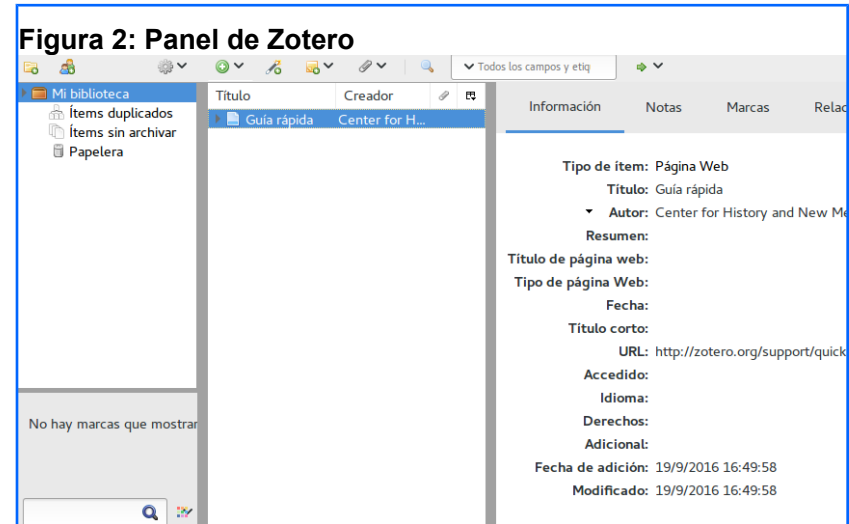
Figura 2: Panel de Zotero

Todos los campos y etiq

Mi biblioteca
Ítems duplicados
Ítems sin archivar
Papelera

No hay marcas que mostrar

| Título | Creador |
|---|---|
| Guía rápida | Center for H... |

Información Notas Marcas Relac

Tipo de ítem: Página Web
Título: Guía rápida
Autor: Center for History and New Me
Resumen:
Título de página web:
Tipo de página Web:
Fecha:
Título corto:
URL: http://zotero.org/support/quick
Accedido:
Idioma:
Derechos:
Adicional:
Fecha de adición: 19/9/2016 16:49:58
Modificado: 19/9/2016 16:49:58